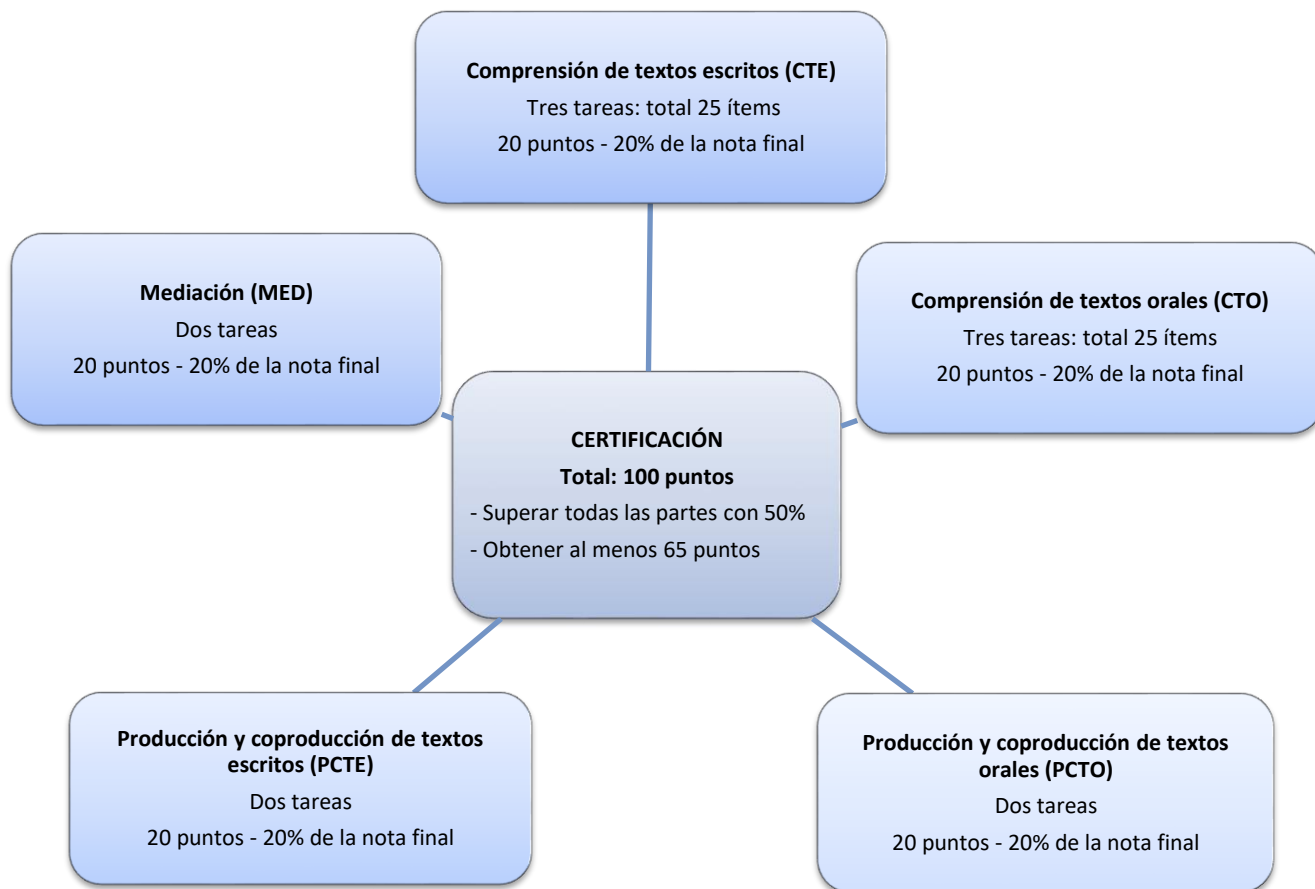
**Comprensión de textos escritos (CTE)**
Tres tareas: total 25 ítems
20 puntos - 20% de la nota final

**Mediación (MED)**
Dos tareas
20 puntos - 20% de la nota final

**Comprensión de textos orales (CTO)**
Tres tareas: total 25 ítems
20 puntos - 20% de la nota final

**CERTIFICACIÓN**
**Total: 100 puntos**
- Superar todas las partes con 50%
- Obtener al menos 65 puntos

**Producción y coproducción de textos escritos (PCTE)**
Dos tareas
20 puntos - 20% de la nota final

**Producción y coproducción de textos orales (PCTO)**
Dos tareas
20 puntos - 20% de la nota final